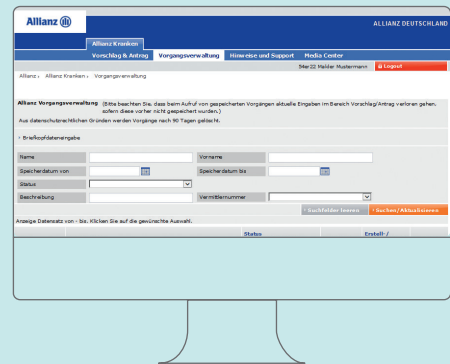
Allianz

ALLIANZ DEUTSCHLAND

Allianz Kranken

Vorschlag & Antrag | Vorgangsverwaltung | Hinweise und Support | Media Center

94w22 Makler Mustermann | Logout

Allianz › Allianz Kranken › Vorgangsverwaltung

Allianz Vorgangsverwaltung (Bitte beachten Sie, dass beim Aufruf von gespeicherten Vorgängen aktuelle Eingaben im Bereich Vorschlag/Antrag verloren gehen, sofern diese vorher nicht gespeichert wurden.)

Aus datenschutzrechtlichen Gründen werden Vorgänge nach 90 Tagen gelöscht.

› Briefkopfdateneingabe

Name

Vorname

Speicherdatum von

Speicherdatum bis

Status

Beschreibung

Vermittlernummer

› Suchfelder leeren | › Suchen/Aktualisieren

Anzeige Datensatz von - bis. Klicken Sie auf die gewünschte Auswahl.

Status

Erstell-/